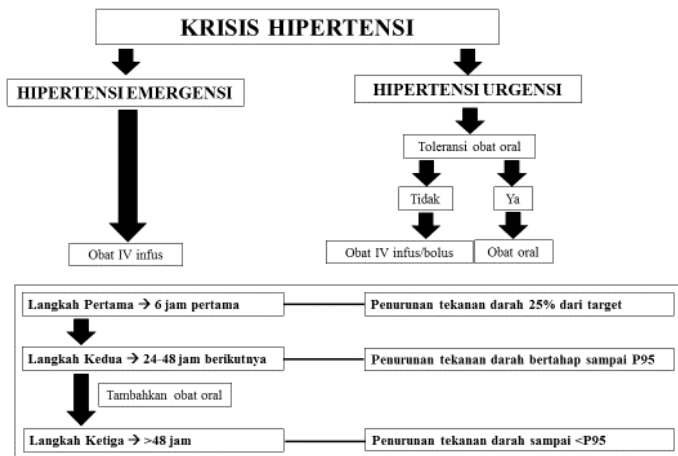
KRISIS HIPERTENSI

HIPERTENSI EMERGENSI

Obat IV infus

HIPERTENSI URGENSI

Toleransi obat oral

Tidak

Ya

Obat IV infus/bolus

Obat oral

Langkah Pertama → 6 jam pertama

Penurunan tekanan darah 25% dari target

Langkah Kedua → 24-48 jam berikutnya

Penurunan tekanan darah bertahap sampai P95

Tambahkan obat oral

Langkah Ketiga → >48 jam

Penurunan tekanan darah sampai <P95